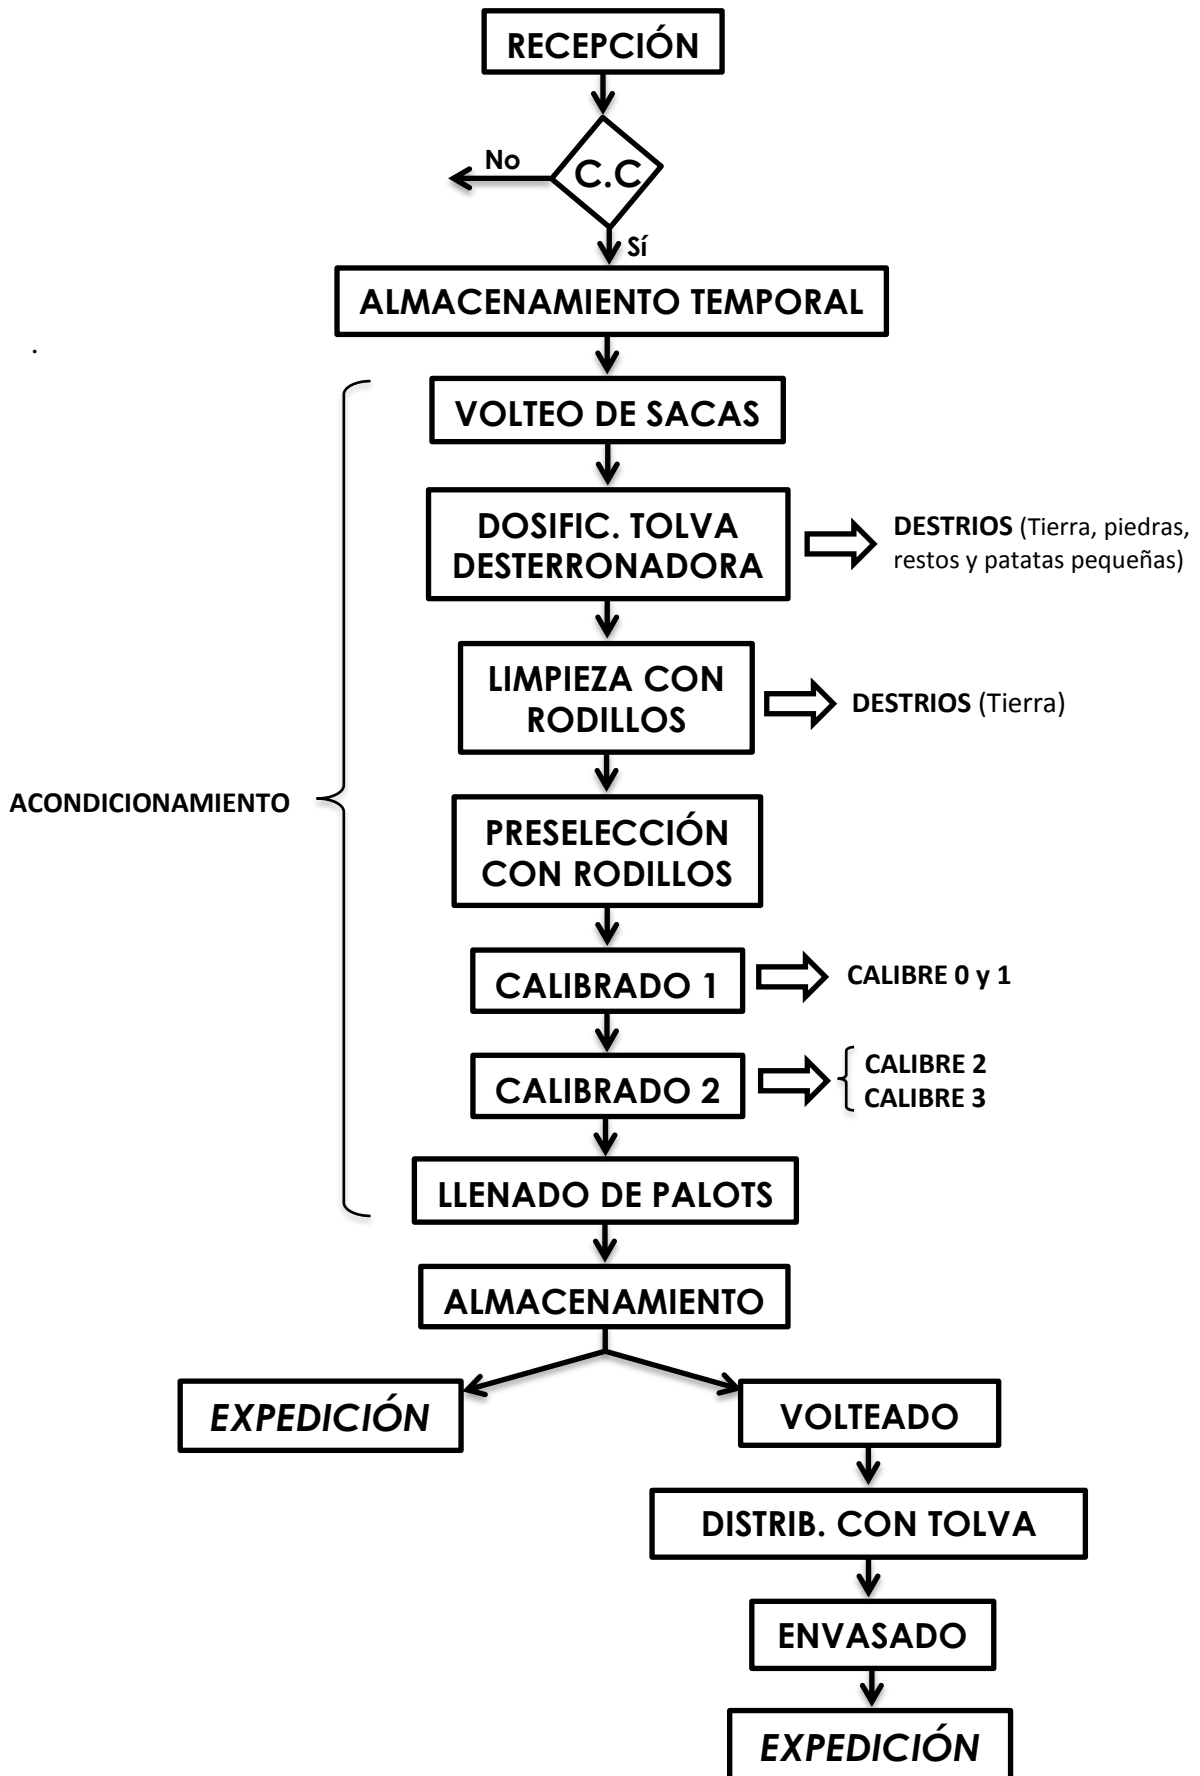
RECEPCIÓN

C.C

No

Sí

ALMACENAMIENTO TEMPORAL

ACONDICIONAMIENTO

VOLTEO DE SACAS

DOSIFIC. TOLVA DESTERRONADORA

DESTRIOS (Tierra, piedras, restos y patatas pequeñas)

LIMPIEZA CON RODILLOS

DESTRIOS (Tierra)

PRESELECCIÓN CON RODILLOS

CALIBRADO 1

CALIBRE 0 y 1

CALIBRADO 2

CALIBRE 2
CALIBRE 3

LLENADO DE PALOTS

ALMACENAMIENTO

EXPEDICIÓN

VOLTEADO

DISTRIB. CON TOLVA

ENVASADO

EXPEDICIÓN